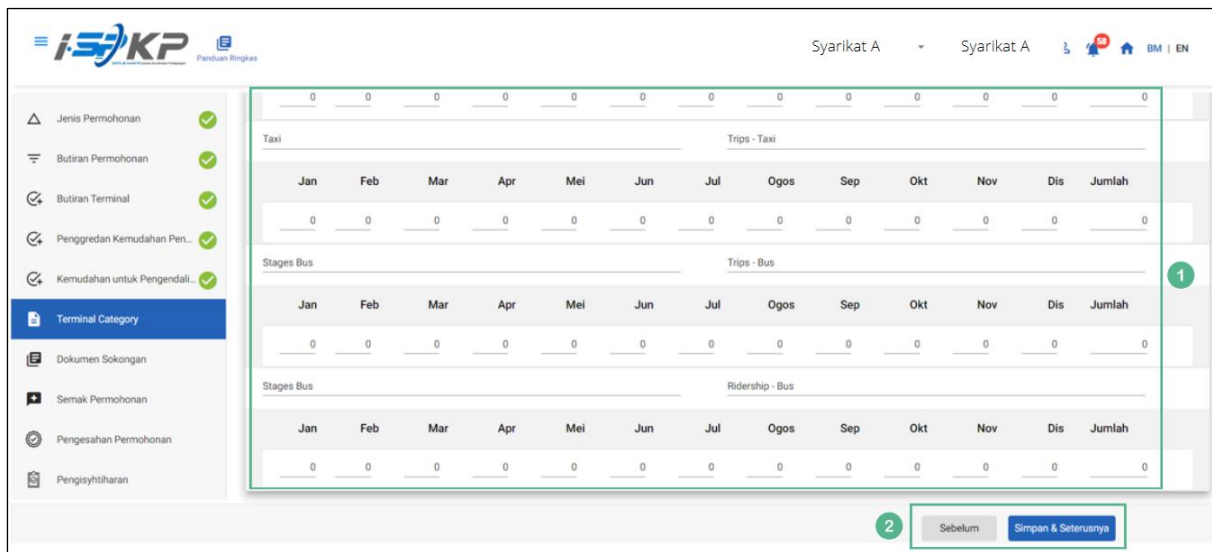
i-SPKP Panduan Ringkas

Syarikat A Syarikat A BM | EN

Jenis Permohonan
Butiran Permohonan
Butiran Terminal
Penggredan Kemudahan Pen...
Kemudahan untuk Pengendali...
Terminal Category
Dokumen Sokongan
Semak Permohonan
Pengesahan Permohonan
Pengisyhtiharan

| 0 | 0 | 0 | 0 | 0 | 0 | 0 | 0 | 0 | 0 | 0 | 0 | 0 |
|---|---|---|---|---|---|---|---|---|---|---|---|---|

Taxi Trips - Taxi

| Jan | Feb | Mar | Apr | Mei | Jun | Jul | Ogos | Sep | Okt | Nov | Dis | Jumlah |
|---|---|---|---|---|---|---|---|---|---|---|---|---|
| 0 | 0 | 0 | 0 | 0 | 0 | 0 | 0 | 0 | 0 | 0 | 0 | 0 |

Stages Bus Trips - Bus

| Jan | Feb | Mar | Apr | Mei | Jun | Jul | Ogos | Sep | Okt | Nov | Dis | Jumlah |
|---|---|---|---|---|---|---|---|---|---|---|---|---|
| 0 | 0 | 0 | 0 | 0 | 0 | 0 | 0 | 0 | 0 | 0 | 0 | 0 |

Stages Bus Ridership - Bus

| Jan | Feb | Mar | Apr | Mei | Jun | Jul | Ogos | Sep | Okt | Nov | Dis | Jumlah |
|---|---|---|---|---|---|---|---|---|---|---|---|---|
| 0 | 0 | 0 | 0 | 0 | 0 | 0 | 0 | 0 | 0 | 0 | 0 | 0 |

1

2 Sebelum Simpan & Seterusnya